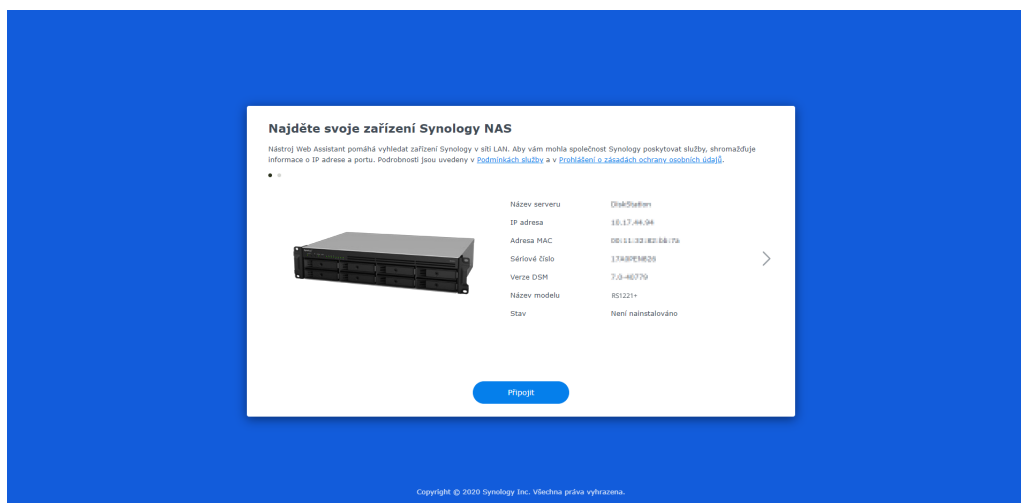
Najděte svoje zařízení Synology NAS

Nástroj Web Assistant pomáhá vyhledat zařízení Synology v síti LAN. Aby vám mohla společnost Synology poskytovat služby, shromažďuje informace o IP adrese a portu. Podrobnosti jsou uvedeny v Podmínkách služby a v Prohlášení o zásadách ochrany osobních údajů.

| | |
|---|---|
| Název serveru | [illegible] |
| IP adresa | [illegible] |
| Adresa MAC | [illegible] |
| Sériové číslo | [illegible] |
| Verze DSM | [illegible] |
| Název modelu | RS1221+ |
| Stav | Není nainstalováno |

Připojit

Copyright © 2020 Synology Inc. Všechna práva vyhrazena.